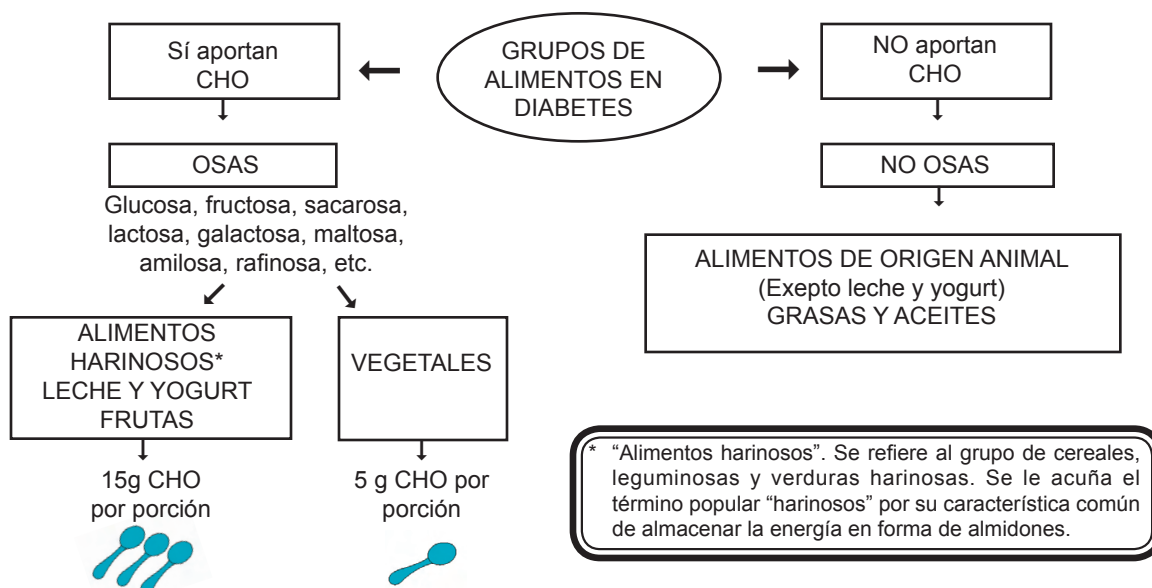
GRUPOS DE ALIMENTOS EN DIABETES

Sí aportan CHO

OSAS

Glucosa, fructosa, sacarosa, lactosa, galactosa, maltosa, amilosa, rafinosa, etc.

ALIMENTOS HARINOSOS* LECHE Y YOGURT FRUTAS

15g CHO por porción

VEGETALES

5 g CHO por porción

NO aportan CHO

NO OSAS

ALIMENTOS DE ORIGEN ANIMAL (Exepto leche y yogurt) GRASAS Y ACEITES

* "Alimentos harinosos". Se refiere al grupo de cereales, leguminosas y verduras harinosas. Se le acuña el término popular "harinosos" por su característica común de almacenar la energía en forma de almidones.